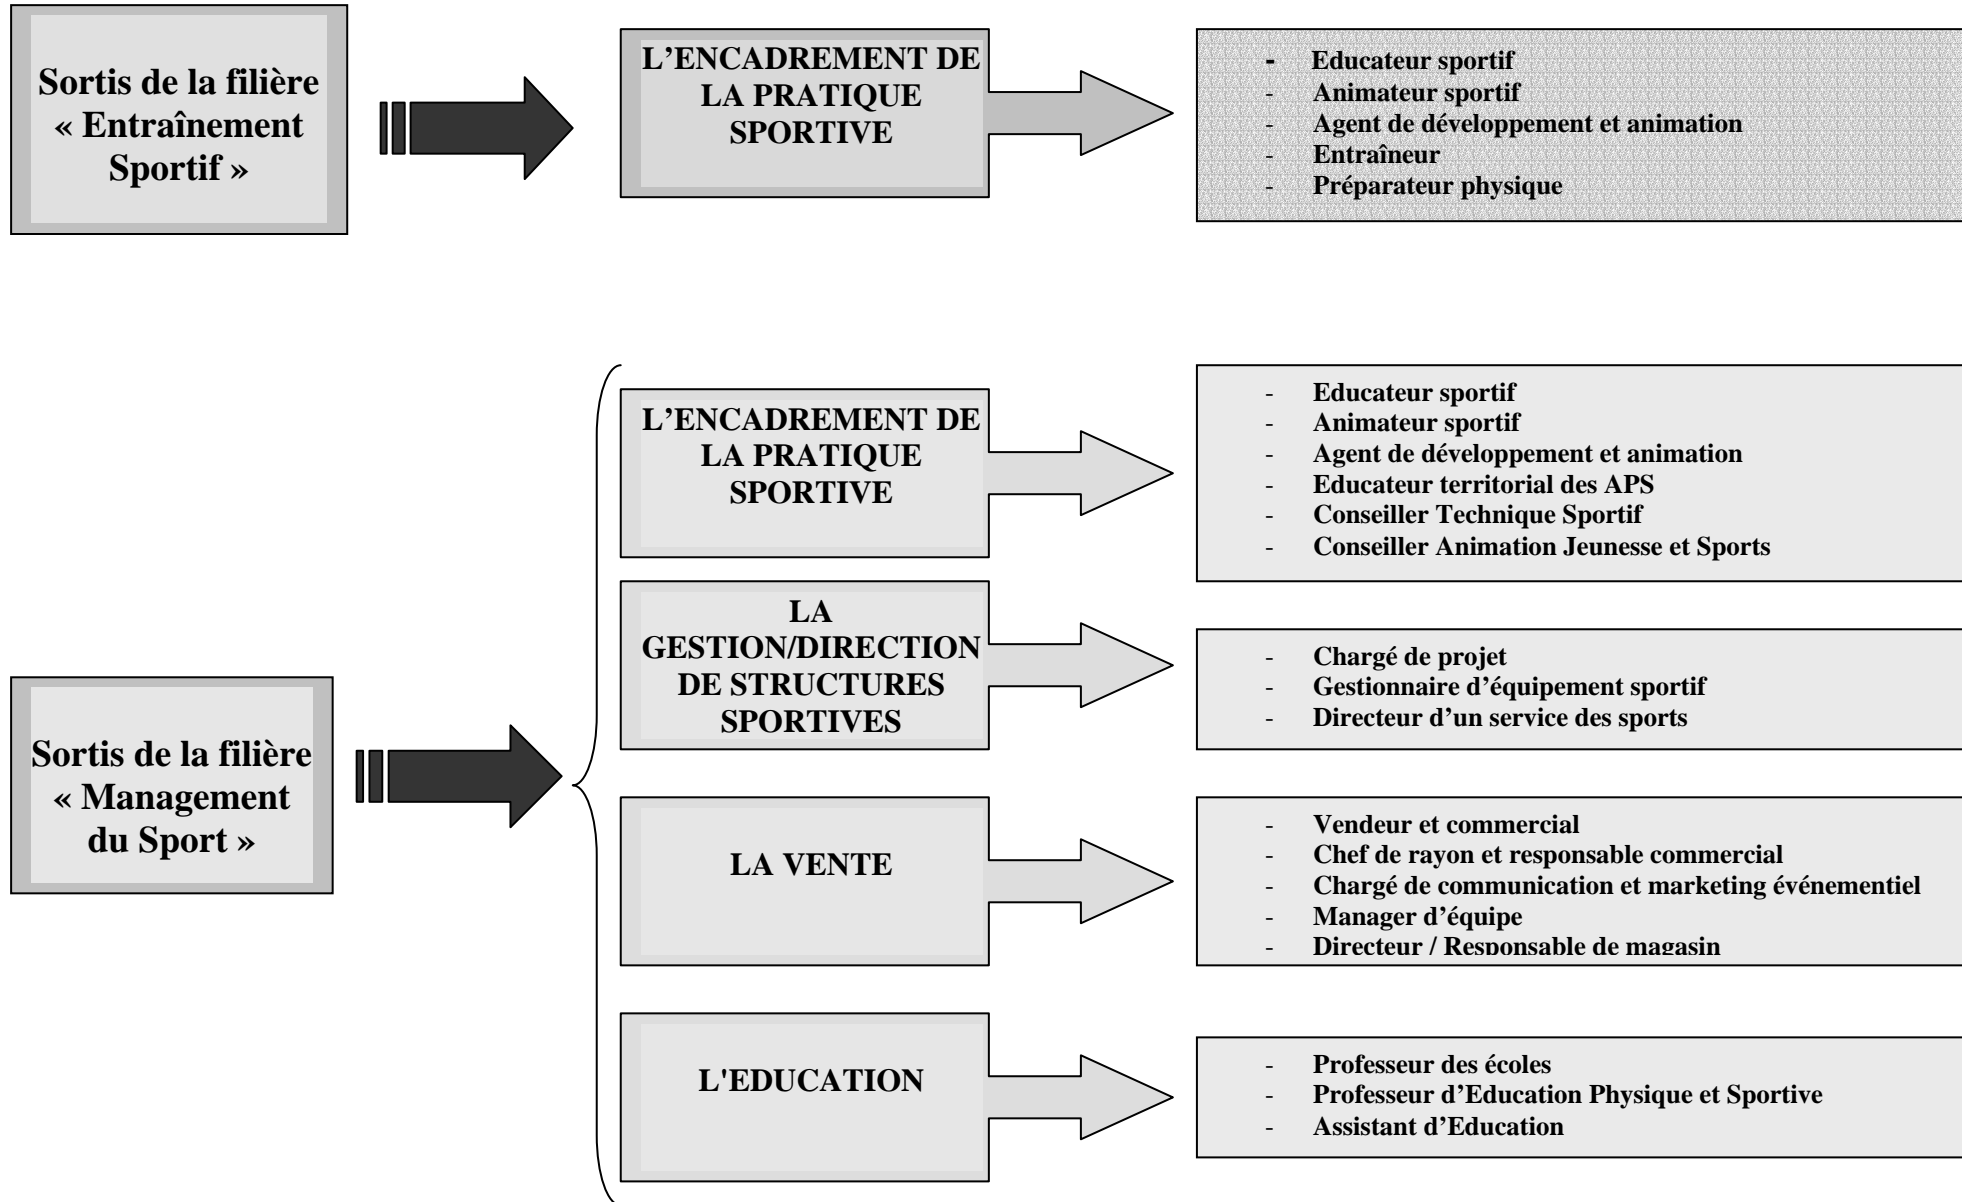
Sortis de la filière « Entraînement Sportif »

L'ENCADREMENT DE LA PRATIQUE SPORTIVE

- Educateur sportif
- Animateur sportif
- Agent de développement et animation
- Entraîneur
- Préparateur physique

Sortis de la filière « Management du Sport »

L'ENCADREMENT DE LA PRATIQUE SPORTIVE

- Educateur sportif
- Animateur sportif
- Agent de développement et animation
- Educateur territorial des APS
- Conseiller Technique Sportif
- Conseiller Animation Jeunesse et Sports

LA GESTION/DIRECTION DE STRUCTURES SPORTIVES

- Chargé de projet
- Gestionnaire d'équipement sportif
- Directeur d'un service des sports

LA VENTE

- Vendeur et commercial
- Chef de rayon et responsable commercial
- Chargé de communication et marketing événementiel
- Manager d'équipe
- Directeur / Responsable de magasin

L'EDUCATION

- Professeur des écoles
- Professeur d'Education Physique et Sportive
- Assistant d'Education